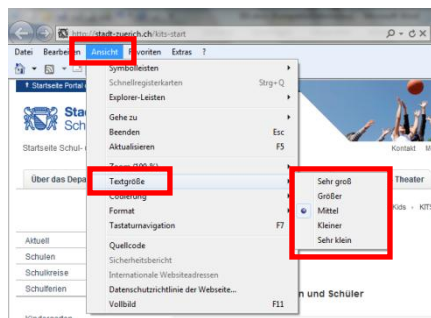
http://stadt-zuerich.ch/kits-start

Datei Bearbeiten Ansicht Favoriten Extras ?

Symbolleisten
Schnellregisterkarten Strg+Q
Explorer-Leisten
Gehe zu
Beenden Esc
Aktualisieren F5
Zoom (100 %)
Textgröße
Codierung
Format
Tastaturnavigation F7
Quellcode
Sicherheitsbericht
Internationale Websiteadressen
Datenschutzrichtlinie der Webseite...
Vollbild F11

Sehr groß
Größer
Mittel
Kleiner
Sehr klein

Startseite Portal
Stad
Schul
Startseite Schul-
Kontakt M
Über das Depa
Theater
Kids · KITS
Aktuell
Schulen
Schulkreise
Schulferien
n und Schüler